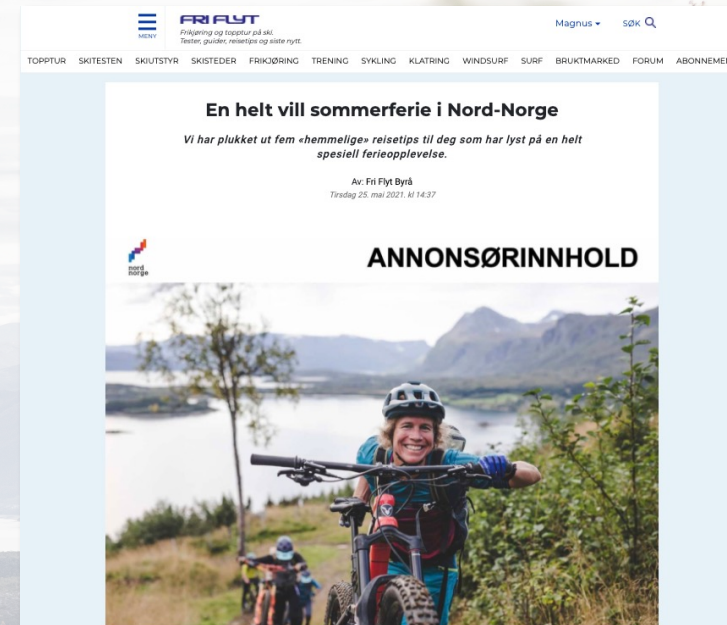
MENY

FRI FLYT
Frikjøring og topptur på ski.
Tester, guider, reisetips og siste nytt.

Magnus ▾ SØK

TOPPTUR SKITESTEN SKIUTSTYR SKISTEDER FRIKJØRING TRENING SYKLING KLATRING WINDSURF SURF BRUKTMARKED FORUM ABONNEMEN

En helt vill sommerferie i Nord-Norge

Vi har plukket ut fem «hemmelige» reisetips til deg som har lyst på en helt spesiell ferieopplevelse.

Av: Fri Flyt Byrå
Tirsdag 25. mai 2021, kl 14:37

nord norge

ANNONSØRINNHOLD